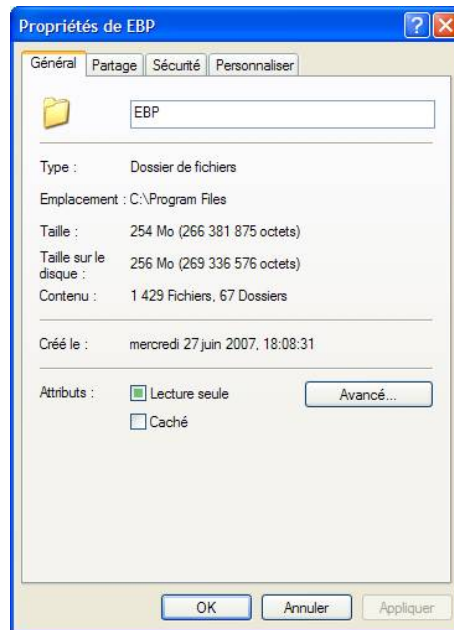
Propriétés de EBP

Général | Partage | Sécurité | Personnaliser

EBP

Type : Dossier de fichiers

Emplacement : C:\Program Files

Taille : 254 Mo (266 381 875 octets)

Taille sur le disque : 256 Mo (269 336 576 octets)

Contenu : 1 429 Fichiers, 67 Dossiers

Créé le : mercredi 27 juin 2007, 18:08:31

Attributs : Lecture seule
Caché

Avancé...

OK | Annuler | Appliquer